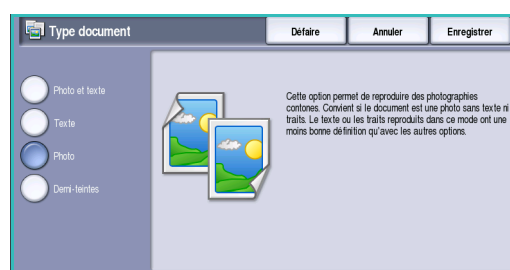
Type document

Défaire

Annuler

Enregistrer

Photo et texte

Texte

Photo

Demi-teintes

Cette option permet de reproduire des photographies contones. Convient si le document est une photo sans texte ni traits. Le texte ou les traits reproduits dans ce mode ont une moins bonne définition qu'avec les autres options.